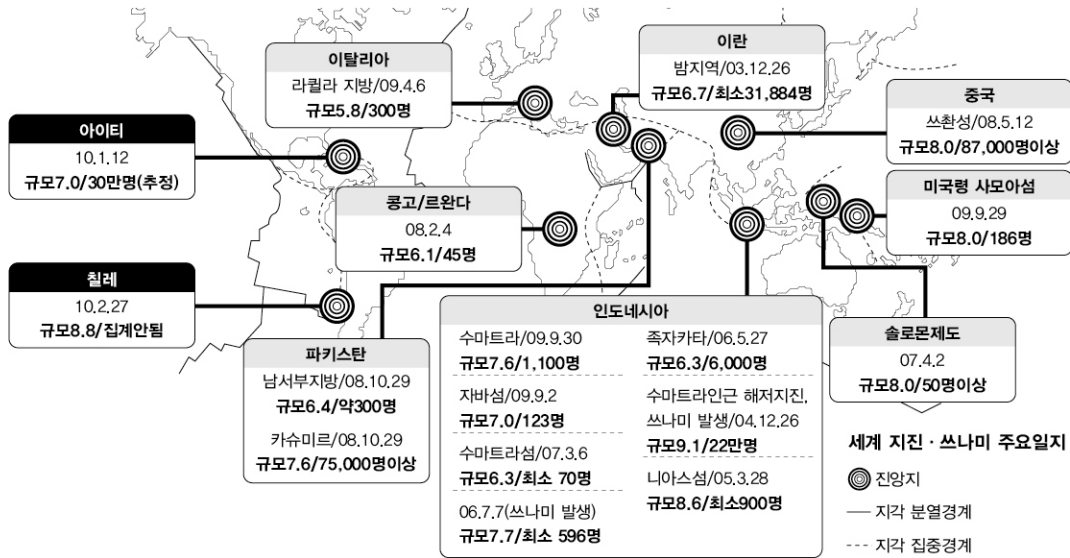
이탈리아
라퀼라 지방/09.4.6
규모5.8/300명

이란
밤지역/03.12.26
규모6.7/최소31,884명

중국
쓰촨성/08.5.12
규모8.0/87,000명이상

아이티
10.1.12
규모7.0/30만명(추정)

콩고/르완다
08.2.4
규모6.1/45명

미국령 사모아섬
09.9.29
규모8.0/186명

칠레
10.2.27
규모8.8/집계안됨

인도네시아
수마트라/09.9.30
규모7.6/1,100명
자바섬/09.9.2
규모7.0/123명
수마트라섬/07.3.6
규모6.3/최소 70명
06.7.7(쓰나미 발생)
규모7.7/최소 596명
족자카타/06.5.27
규모6.3/6,000명
수마트라인근 해저지진, 쓰나미 발생/04.12.26
규모9.1/22만명
니아스섬/05.3.28
규모8.6/최소900명

솔로몬제도
07.4.2
규모8.0/50명이상

파키스탄
남서부지방/08.10.29
규모6.4/약300명
카슈미르/08.10.29
규모7.6/75,000명이상

세계 지진 · 쓰나미 주요일지
진앙지
지각 분열경계
지각 집중경계